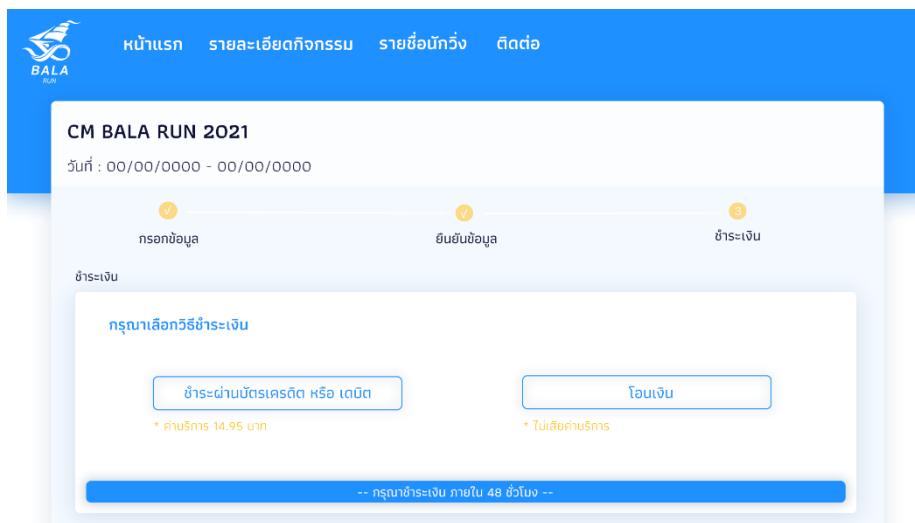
BALA
RUN

หน้าแรก รายละเอียดกิจกรรม รายชื่อนักวิ่ง ติดต่อ

CM BALA RUN 2021

วันที่ : 00/00/0000 - 00/00/0000

✓ กรอกข้อมูล
✓ ยืนยันข้อมูล
3 ชำระเงิน

ชำระเงิน

กรุณาเลือกวิธีชำระเงิน

ชำระผ่านบัตรเครดิต หรือ เดบิต
* ค่าบริการ 14.95 บาท

โอนเงิน
* ไม่เสียค่าบริการ

-- กรุณาชำระเงิน ภายใน 48 ชั่วโมง --